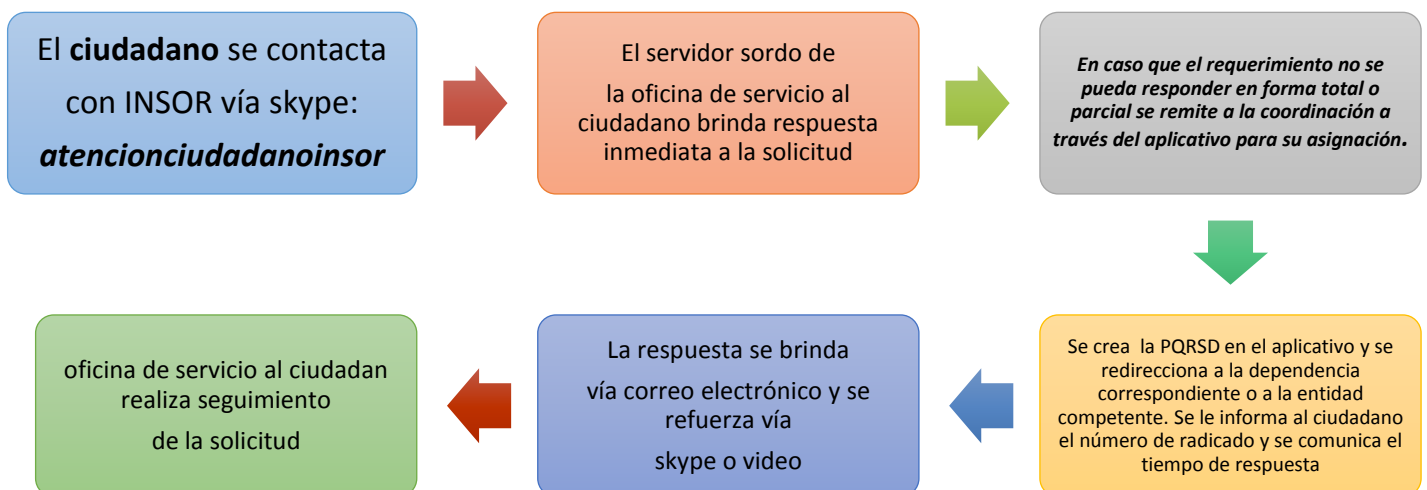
El **ciudadano** se contacta con INSOR vía skype: ***atencionciudadanoinsor***

El servidor sordo de

la oficina de servicio al ciudadano brinda respuesta inmediata a la solicitud

*En caso que el requerimiento no se pueda responder en forma total o parcial se remite a la coordinación a través del aplicativo para su asignación.*

Se crea la PQRSD en el aplicativo y se redirecciona a la dependencia correspondiente o a la entidad competente. Se le informa al ciudadano el número de radicado y se comunica el tiempo de respuesta

La respuesta se brinda

vía correo electrónico y se refuerza vía

skype o video

oficina de servicio al ciudadan realiza seguimiento

de la solicitud